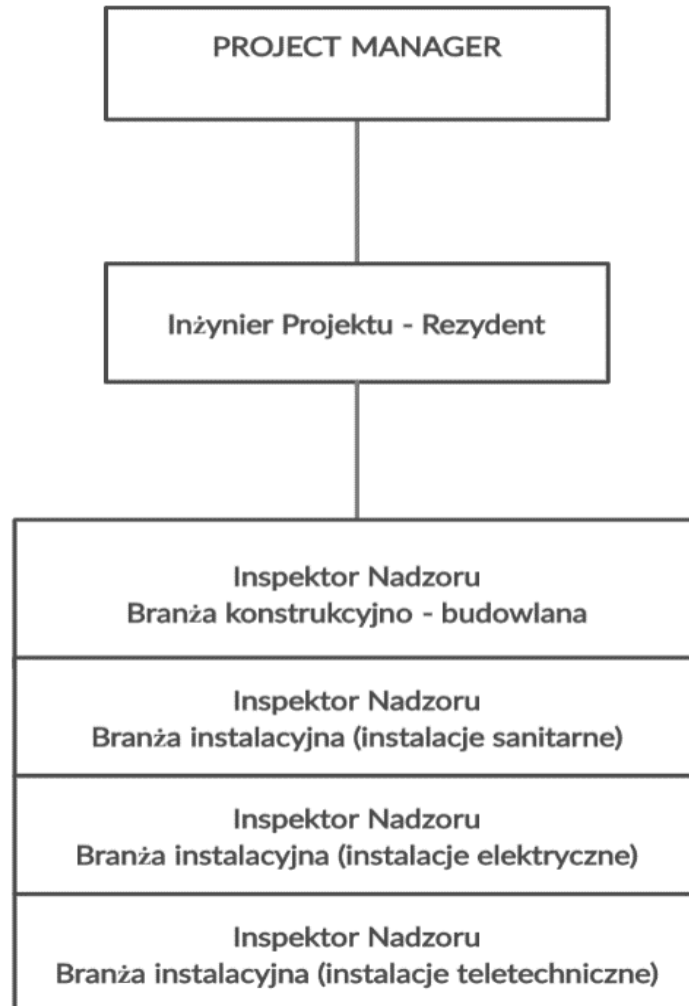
PROJECT MANAGER

Inżynier Projektu - Rezydent

Inspektor Nadzoru
Branża konstrukcyjno - budowlana

Inspektor Nadzoru
Branża instalacyjna (instalacje sanitarne)

Inspektor Nadzoru
Branża instalacyjna (instalacje elektryczne)

Inspektor Nadzoru
Branża instalacyjna (instalacje teletechniczne)